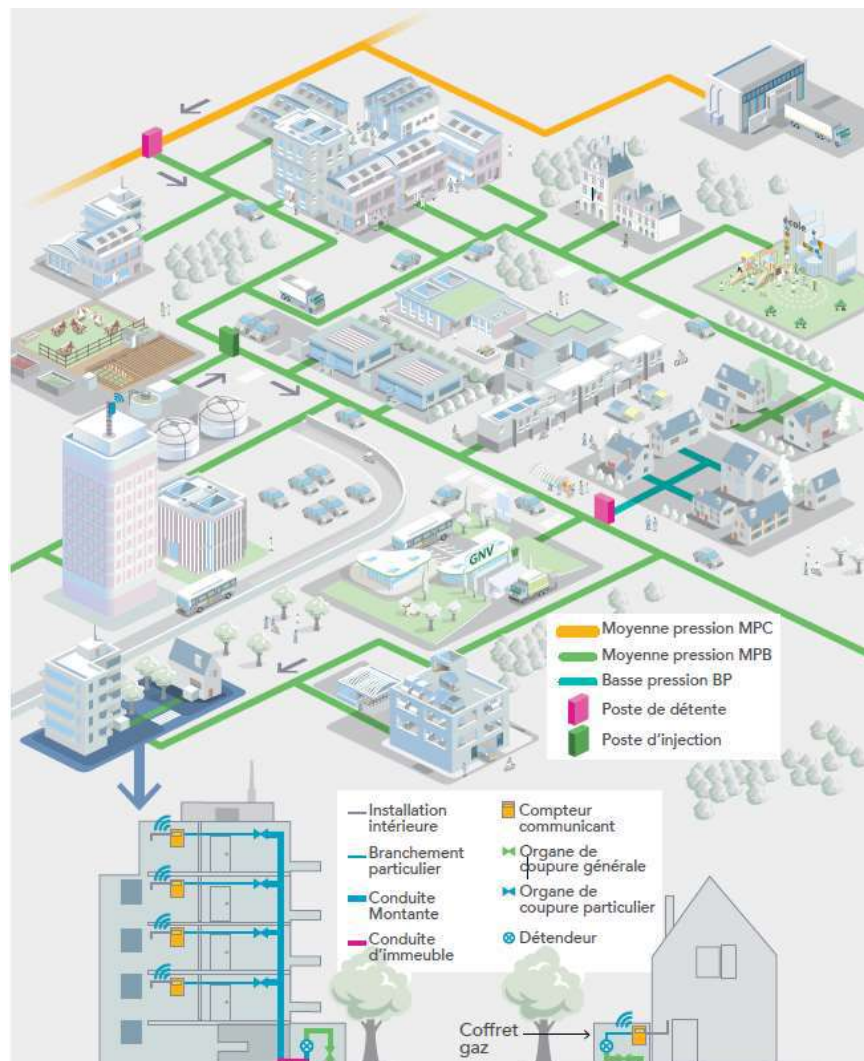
GNV

Moyenne pression MPC
Moyenne pression MPB
Basse pression BP
Poste de détente
Poste d'injection

Installation intérieure
Branchement particulier
Conduite Montante
Conduite d'immeuble
Compteur communicant
Organe de coupure générale
Organe de coupure particulier
Détendeur

Coffret gaz